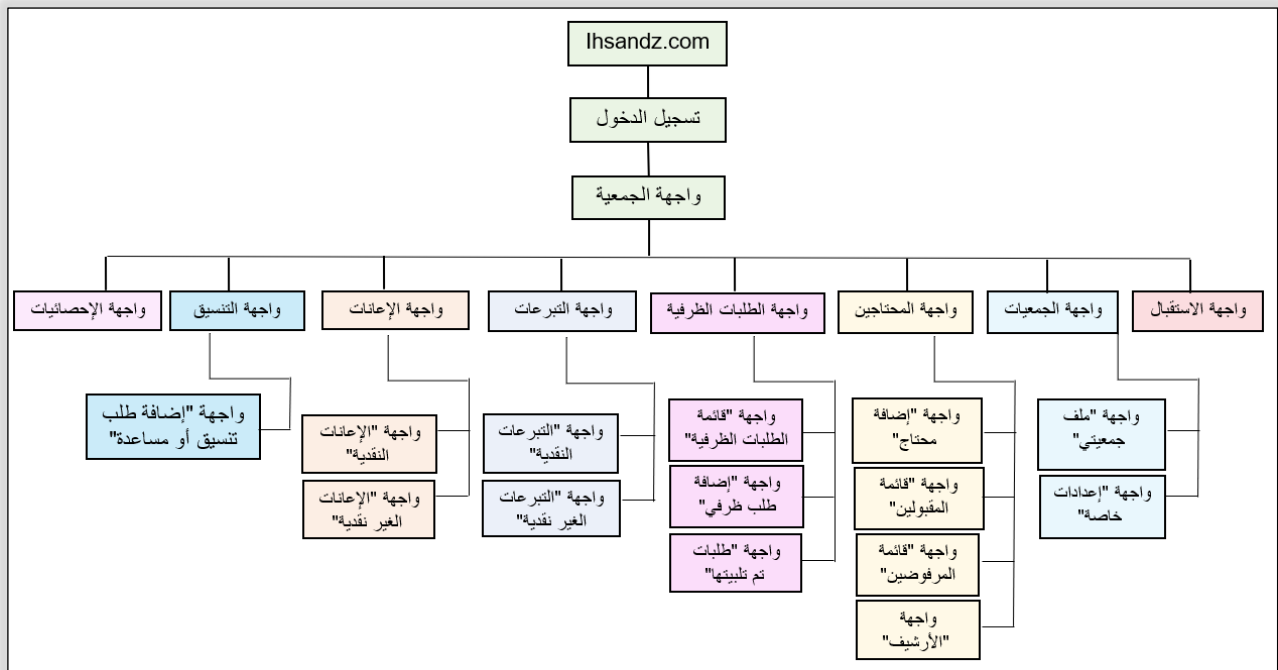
Ihsandz.com

تسجيل الدخول

واجهة الجمعية

واجهة الاستقبال

واجهة الجمعيات

واجهة "ملف جمعيتي"

واجهة "إعدادات خاصة"

واجهة المحتاجين

واجهة "إضافة محتاج"

واجهة "قائمة المقبولين"

واجهة "قائمة المرفوضين"

واجهة "الأرشيف"

واجهة الطلبات الظرفية

واجهة "قائمة الطلبات الظرفية"

واجهة "إضافة طلب ظرفي"

واجهة "طلبات تم تلبيتها"

واجهة التبرعات

واجهة "التبرعات النقدية"

واجهة "التبرعات الغير نقدية"

واجهة الإعانات

واجهة "الإعانات النقدية"

واجهة "الإعانات الغير نقدية"

واجهة التنسيق

واجهة "إضافة طلب تنسيق أو مساعدة"

واجهة الإحصائيات